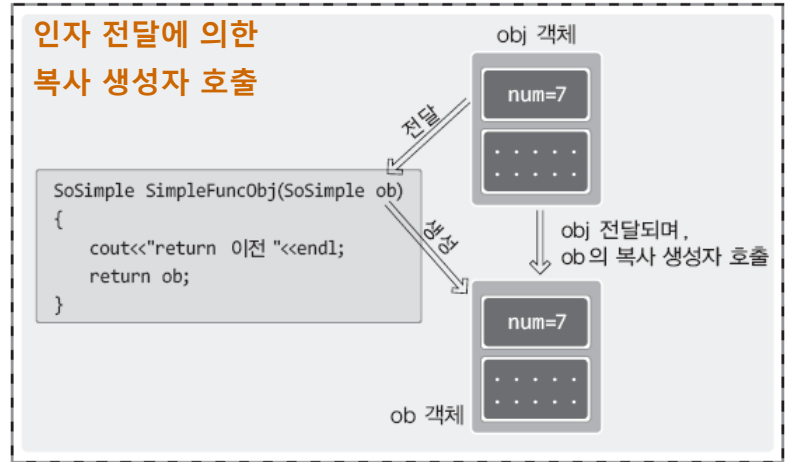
인자 전달에 의한
복사 생성자 호출

obj 객체

num=7

전달

SoSimple SimpleFuncObj(SoSimple ob)
{
    cout<<"return 이전 "<<endl;
    return ob;
}

생성

obj 전달되며,
ob의 복사 생성자 호출

num=7

ob 객체